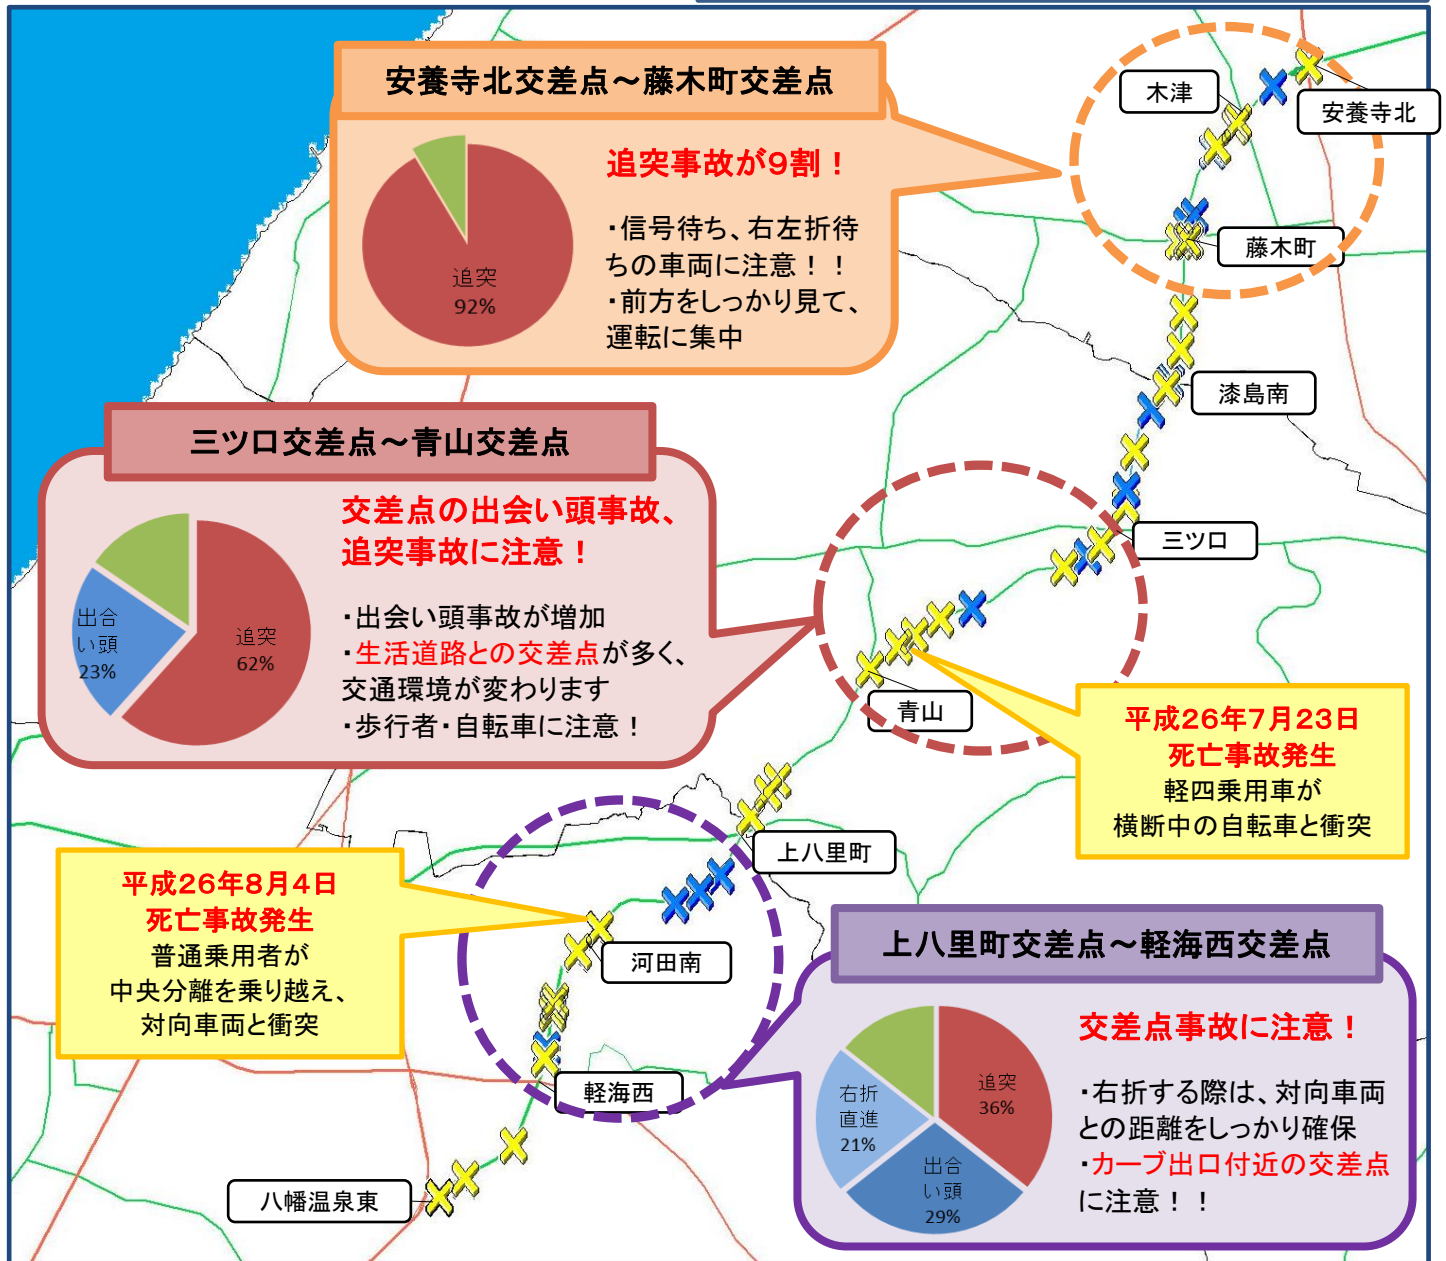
安養寺北交差点～藤木町交差点

追突
92%

追突事故が9割！

・信号待ち、右左折待ちの車両に注意！！
・前方をしっかり見て、運転に集中

木津

安養寺北

藤木町

漆島南

三ツロ交差点～青山交差点

出合い頭
23%

追突
62%

交差点の出会い頭事故、追突事故に注意！

・出会い頭事故が増加
・生活道路との交差点が多く、交通環境が変わります
・歩行者・自転車に注意！

三ツロ

青山

平成26年7月23日
死亡事故発生
軽四乗用車が
横断中の自転車と衝突

上八里町

平成26年8月4日
死亡事故発生
普通乗用者が
中央分離を乗り越え、
対向車両と衝突

河田南

上八里町交差点～軽海西交差点

右折直進
21%

追突
36%

出合い頭
29%

交差点事故に注意！

・右折する際は、対向車両との距離をしっかり確保
・カーブ出口付近の交差点に注意！！

軽海西

八幡温泉東